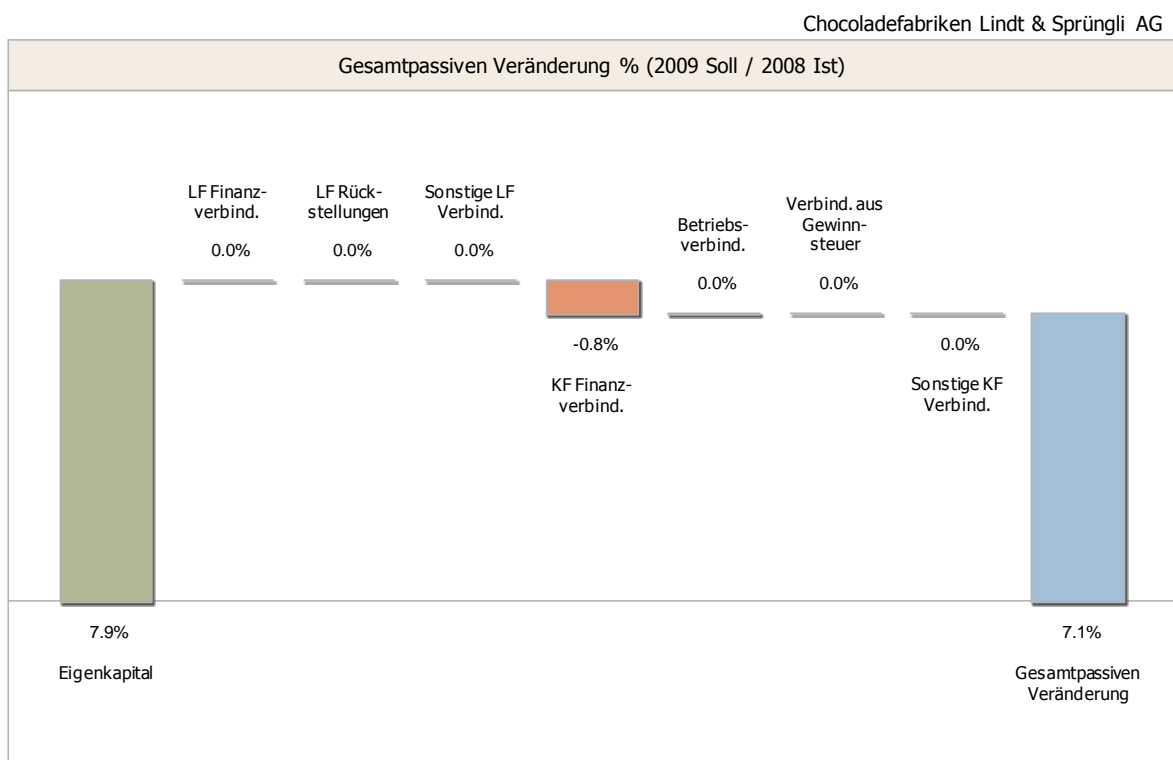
Chocoladefabriken Lindt & Sprüngli AG

Gesamtpassiven Veränderung % (2009 Soll / 2008 Ist)

LF Finanzverbind.
0.0%

LF Rückstellungen
0.0%

Sonstige LF Verbind.
0.0%

Betriebsverbind.
0.0%

Verbind. aus Gewinnsteuer
0.0%

-0.8%
KF Finanzverbind.

0.0%
Sonstige KF Verbind.

7.9%
Eigenkapital

7.1%
Gesamtpassiven Veränderung